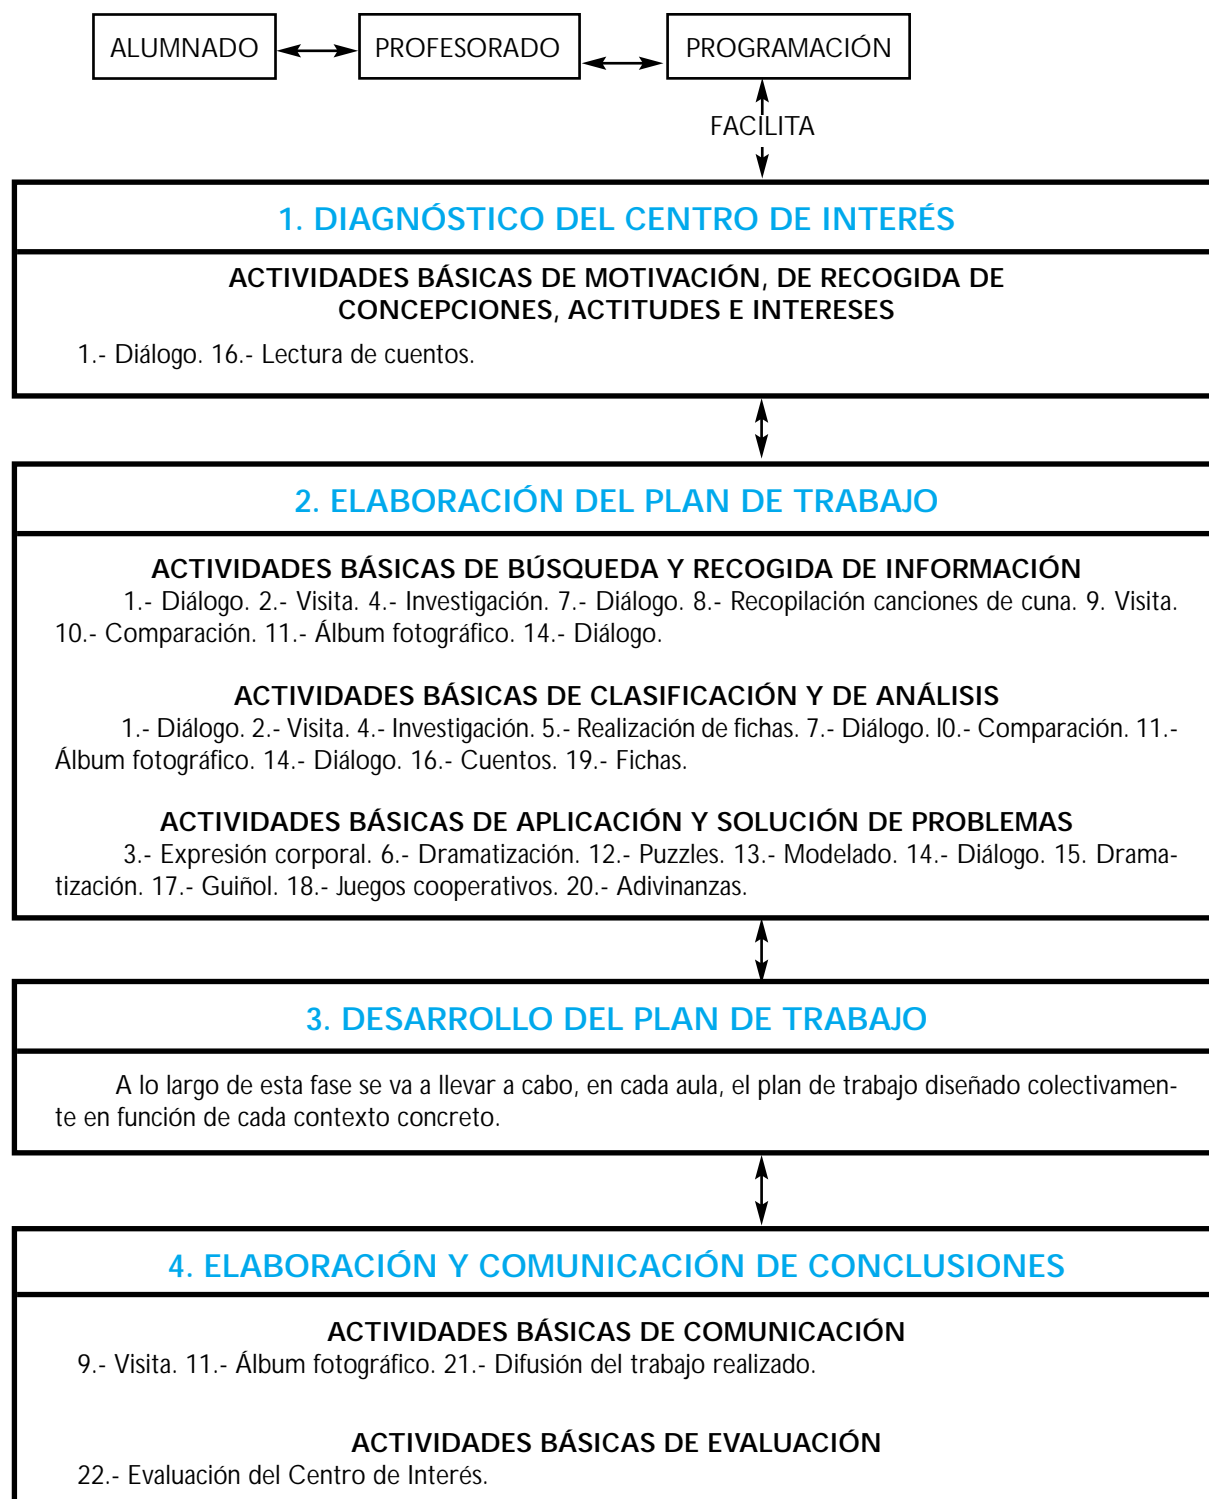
ALUMNADO

PROFESORADO

PROGRAMACIÓN

FACILITA

1. DIAGNÓSTICO DEL CENTRO DE INTERÉS

ACTIVIDADES BÁSICAS DE MOTIVACIÓN, DE RECOGIDA DE CONCEPCIONES, ACTITUDES E INTERESES

1.- Diálogo. 16.- Lectura de cuentos.

2. ELABORACIÓN DEL PLAN DE TRABAJO

ACTIVIDADES BÁSICAS DE BÚSQUEDA Y RECOGIDA DE INFORMACIÓN

1.- Diálogo. 2.- Visita. 4.- Investigación. 7.- Diálogo. 8.- Recopilación canciones de cuna. 9. Visita. 10.- Comparación. 11.- Álbum fotográfico. 14.- Diálogo.

ACTIVIDADES BÁSICAS DE CLASIFICACIÓN Y DE ANÁLISIS

1.- Diálogo. 2.- Visita. 4.- Investigación. 5.- Realización de fichas. 7.- Diálogo. I0.- Comparación. 11.- Álbum fotográfico. 14.- Diálogo. 16.- Cuentos. 19.- Fichas.

ACTIVIDADES BÁSICAS DE APLICACIÓN Y SOLUCIÓN DE PROBLEMAS

3.- Expresión corporal. 6.- Dramatización. 12.- Puzzles. 13.- Modelado. 14.- Diálogo. 15. Dramatización. 17.- Guiñol. 18.- Juegos cooperativos. 20.- Adivinanzas.

3. DESARROLLO DEL PLAN DE TRABAJO

A lo largo de esta fase se va a llevar a cabo, en cada aula, el plan de trabajo diseñado colectivamente en función de cada contexto concreto.

4. ELABORACIÓN Y COMUNICACIÓN DE CONCLUSIONES

ACTIVIDADES BÁSICAS DE COMUNICACIÓN

9.- Visita. 11.- Álbum fotográfico. 21.- Difusión del trabajo realizado.

ACTIVIDADES BÁSICAS DE EVALUACIÓN

22.- Evaluación del Centro de Interés.